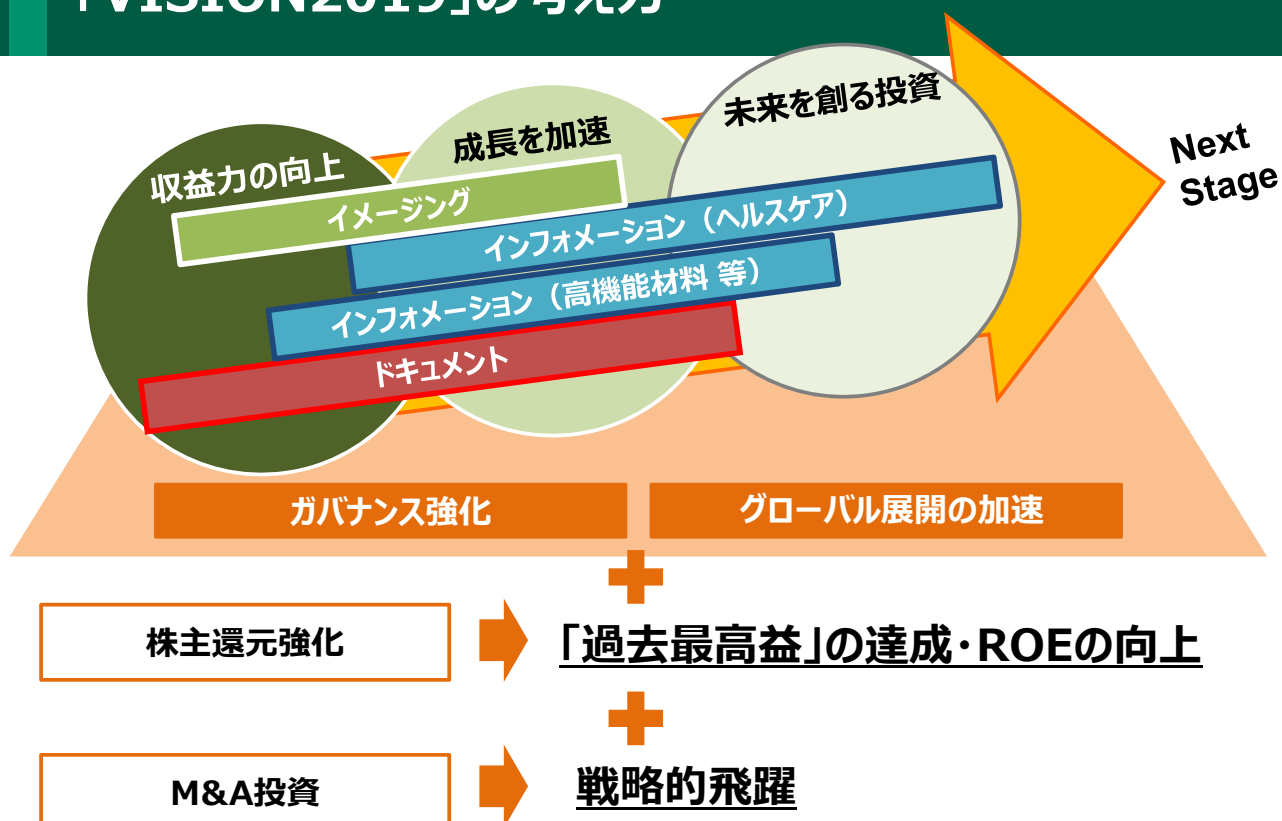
「VISION2019」の考え方

収益力の向上

成長を加速

未来を創る投資

Next Stage

イメージング

インフォメーション（ヘルスケア）

インフォメーション（高機能材料 等）

ドキュメント

ガバナンス強化

グローバル展開の加速

株主還元強化

「過去最高益」の達成・ROEの向上

M&A投資

戦略的飛躍